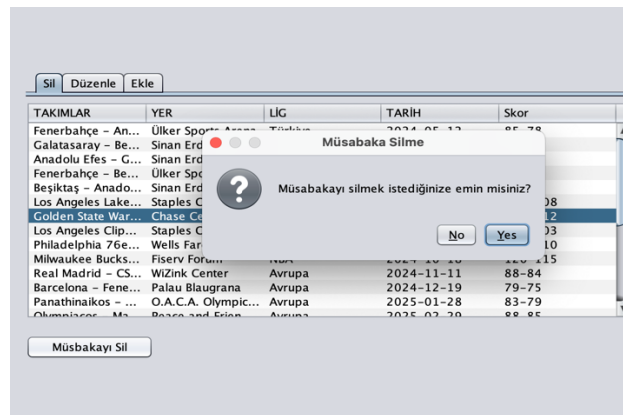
Sil | Düzenle | Ekle

| TAKIMLAR | YER | LİG | TARİH | Skor |
|---|---|---|---|---|
| Fenerbahçe – An... | Ülker Sports Arena | Türkiye | 2024-05-12 | 85-78 |
| Galatasaray – Be... | Sinan Erd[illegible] | | | |
| Anadolu Efes – G... | Sinan Erd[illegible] | | | |
| Fenerbahçe – Be... | Ülker Sp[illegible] | | | |
| Beşiktaş – Anado... | Sinan Erd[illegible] | | | |
| Los Angeles Lake... | Staples C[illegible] | | | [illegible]08 |
| Golden State War... | Chase Ce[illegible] | | | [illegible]12 |
| Los Angeles Clip... | Staples C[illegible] | | | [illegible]03 |
| Philadelphia 76e... | Wells Far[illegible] | | | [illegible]10 |
| Milwaukee Bucks... | Fiserv Forum | NBA | 2024-10-18 | 120-115 |
| Real Madrid – CS... | WiZink Center | Avrupa | 2024-11-11 | 88-84 |
| Barcelona – Fene... | Palau Blaugrana | Avrupa | 2024-12-19 | 79-75 |
| Panathinaikos – ... | O.A.C.A. Olympic... | Avrupa | 2025-01-28 | 83-79 |
| Olympiacos – Ma... | Peace and Frien... | Avrupa | 2025-02-20 | 88-85 |

Müsabaka Silme

Müsabakayı silmek istediğinize emin misiniz?

No Yes

Müsbakayı Sil